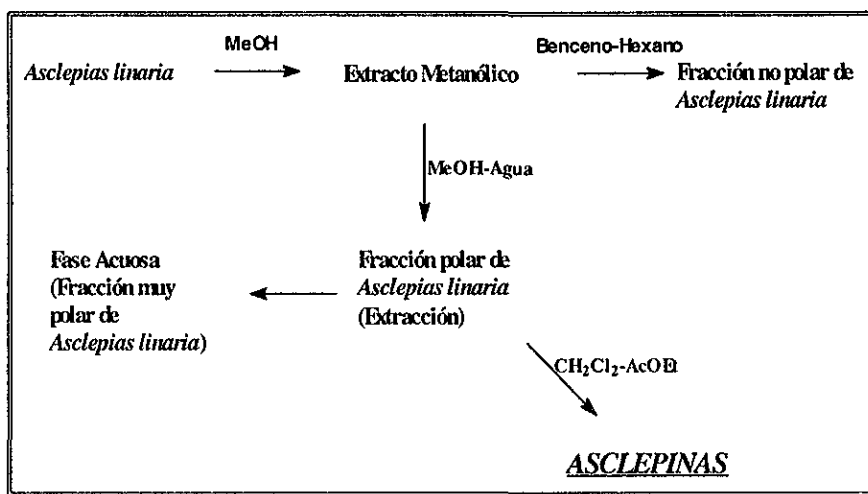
Asclepias linaria

MeOH

Extracto Metanólico

Benceno-Hexano

Fracción no polar de Asclepias linaria

MeOH-Agua

Fase Acuosa (Fracción muy polar de Asclepias linaria)

Fracción polar de Asclepias linaria (Extracción)

$CH_2Cl_2$-AcOEt

ASCLEPINAS